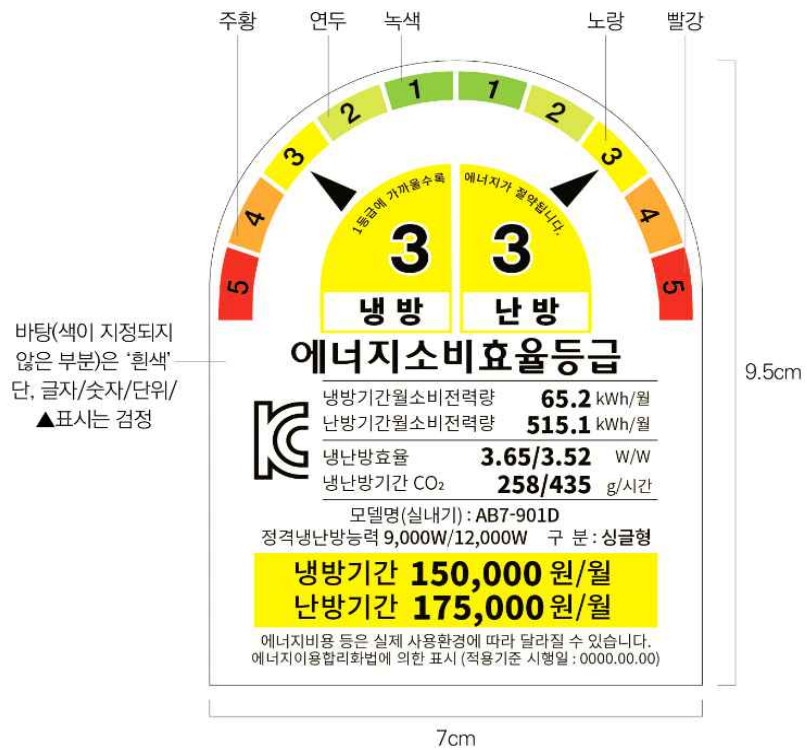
주황 연두 녹색 노랑 빨강

5 4 3 2 1 1 2 3 4 5

1등급에 가까울수록 에너지가 절약됩니다.

3 3

냉방 난방

바탕(색이 지정되지 않은 부분)은 '흰색' 단, 글자/숫자/단위/▲표시는 검정

에너지소비효율등급

| 냉방기간월소비전력량 | 65.2 | kWh/월 |
|---|---|---|
| 난방기간월소비전력량 | 515.1 | kWh/월 |
| 냉난방효율 | 3.65/3.52 | W/W |
| 냉난방기간 $CO_2$ | 258/435 | g/시간 |

모델명(실내기) : AB7-901D
정격냉난방능력 9,000W/12,000W 구 분 : 싱글형

냉방기간 150,000 원/월
난방기간 175,000 원/월

에너지비용 등은 실제 사용환경에 따라 달라질 수 있습니다.
에너지이용합리화법에 의한 표시 (적용기준 시행일 : 0000.00.00)

9.5cm

7cm